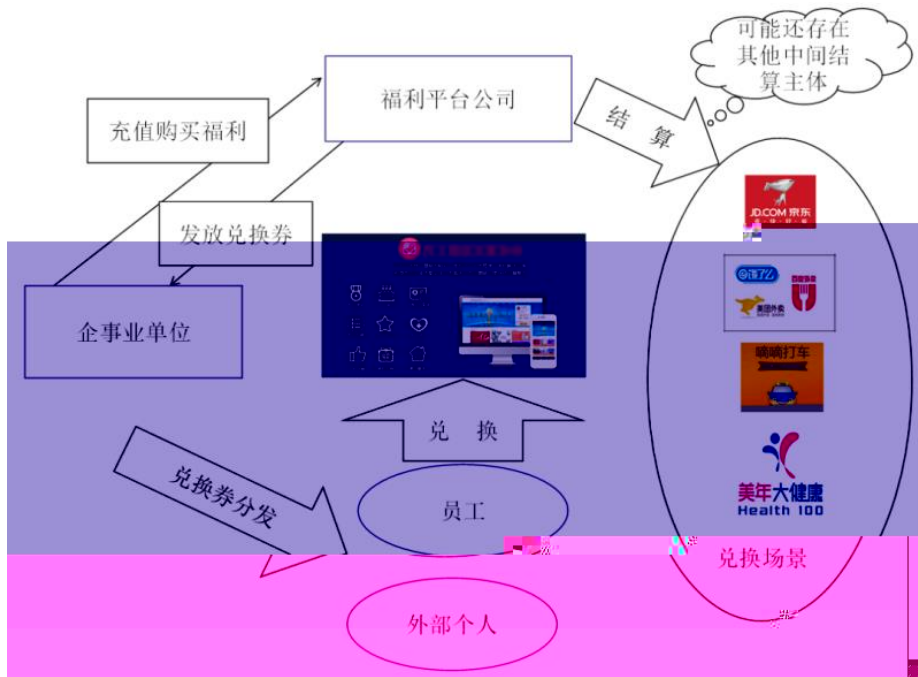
可能还存在其他中间结算主体

福利平台公司

充值购买福利

结算

发放兑换券

JD.COM 京东

企事业单位

饿了么

百度外卖

美团外卖

嘀嘀打车

兑换

兑换券分发

员工

美年大健康
Health 100

兑换场景

外部个人